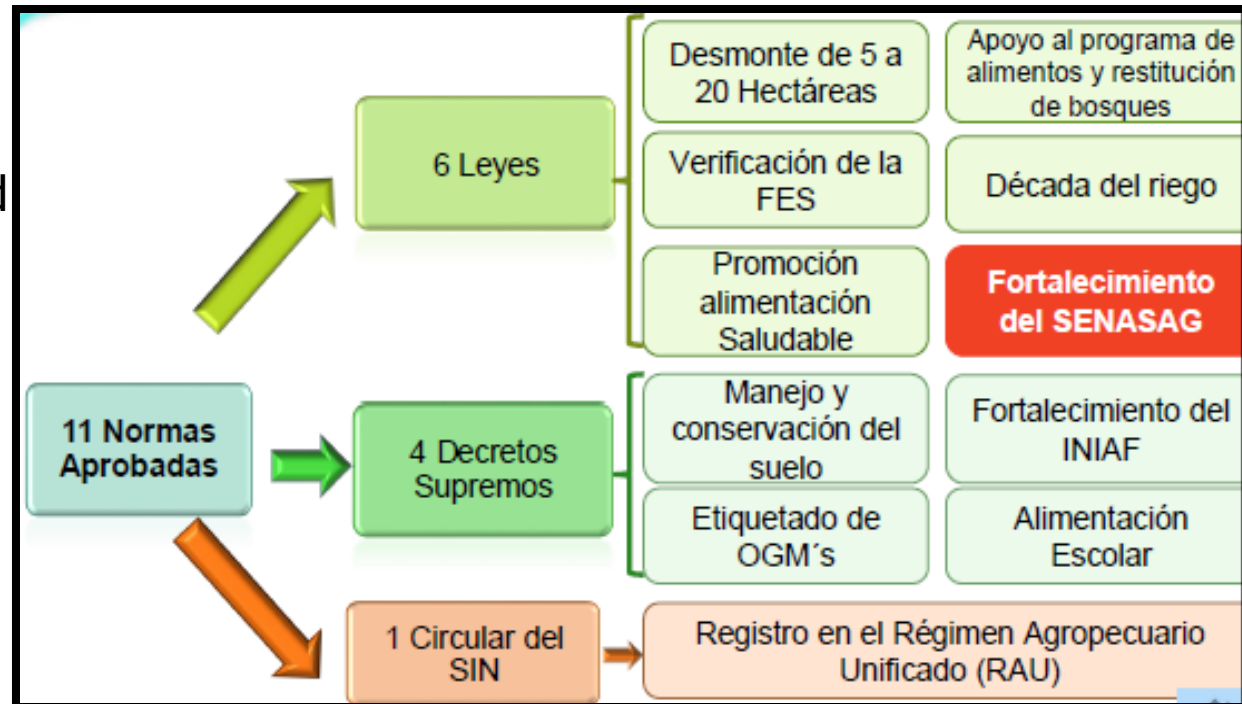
11 Normas Aprobadas

6 Leyes

Desmonte de 5 a 20 Hectáreas

Apoyo al programa de alimentos y restitución de bosques

Verificación de la FES

Década del riego

Promoción alimentación Saludable

Fortalecimiento del SENASAG

4 Decretos Supremos

Manejo y conservación del suelo

Fortalecimiento del INIAF

Etiquetado de OGM´s

Alimentación Escolar

1 Circular del SIN

Registro en el Régimen Agropecuario Unificado (RAU)